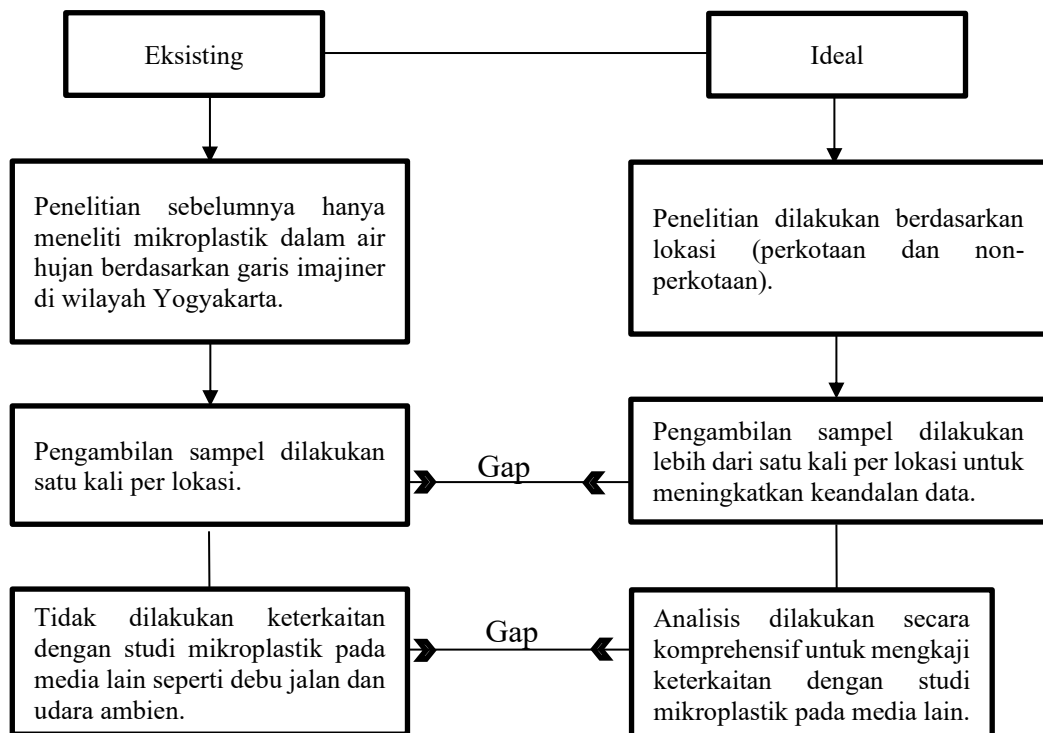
Eksisting

Ideal

Penelitian sebelumnya hanya meneliti mikroplastik dalam air hujan berdasarkan garis imajiner di wilayah Yogyakarta.

Penelitian dilakukan berdasarkan lokasi (perkotaan dan non-perkotaan).

Pengambilan sampel dilakukan satu kali per lokasi.

Gap

Pengambilan sampel dilakukan lebih dari satu kali per lokasi untuk meningkatkan keandalan data.

Tidak dilakukan keterkaitan dengan studi mikroplastik pada media lain seperti debu jalan dan udara ambien.

Gap

Analisis dilakukan secara komprehensif untuk mengkaji keterkaitan dengan studi mikroplastik pada media lain.